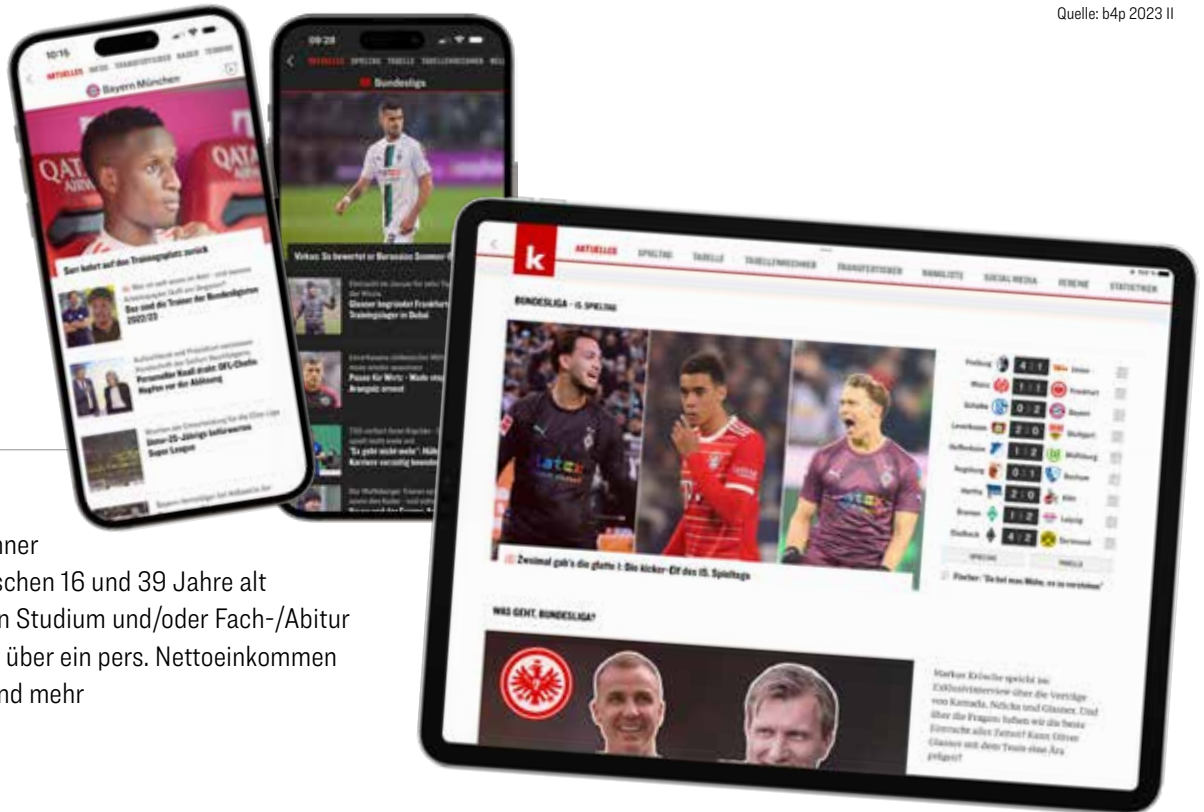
Quelle: b4p 2023 II

10:15

AKTUELLES NEWS TRANSFERTICKER KADER TERMINE

Bayern München

Sarr kehrt auf den Trainingsplatz zurück

Das sind die Trainer der Bundesligisten 2022/23

Persönlicher Knall droht: DFL-Chefin Hopfen vor der Ablösung

Unter-25-Jährige bevorzugt: Super League

09:28

AKTUELLES SPIELTAG TABELLE TABELLENRECHNER

Bundesliga

Virkus: So bewertet er Borussias Sommer-

Glasner begründet Frankfurts Trainingslager in Dubai

Pause für Wirtz

"Es geht nicht mehr"

k

AKTUELLES SPIELTAG TABELLE TABELLENRECHNER TRANSFERTICKER RANGLISTE SOCIAL MEDIA VEREINE STATISTIKEN

BUNDESLIGA - 15. SPIELTAG

Zweimal gab's die glatte 1: Die kicker-Elf des 15. Spieltags

| Freiburg | 4 : 1 | Union |
|---|---|---|
| Mainz | 1 : 1 | Frankfurt |
| Schalke | 0 : 2 | Bayern |
| Leverkusen | 2 : 0 | Stuttgart |
| Hoffenheim | 1 : 2 | Wolfsburg |
| Augsburg | 0 : 1 | Bochum |
| Hertha | 2 : 0 | Köln |
| Bremen | 1 : 2 | Leipzig |
| Gladbach | 4 : 2 | Dortmund |

SPIELTAG TABELLE

Fischer: "Da hat man Mühe, es zu verstehen"

WAS GEHT, BUNDESLIGA?

Markus Krösche spricht im Exklusivinterview über die Verträge von Kamada, Ndicka und Glasner. Und über die Fragen: Haben wir die beste Eintracht aller Zeiten? Kann Oliver Glasner mit dem Team eine Ära prägen?

nner
schen 16 und 39 Jahre alt
n Studium und/oder Fach-/Abitur
über ein pers. Nettoeinkommen
nd mehr